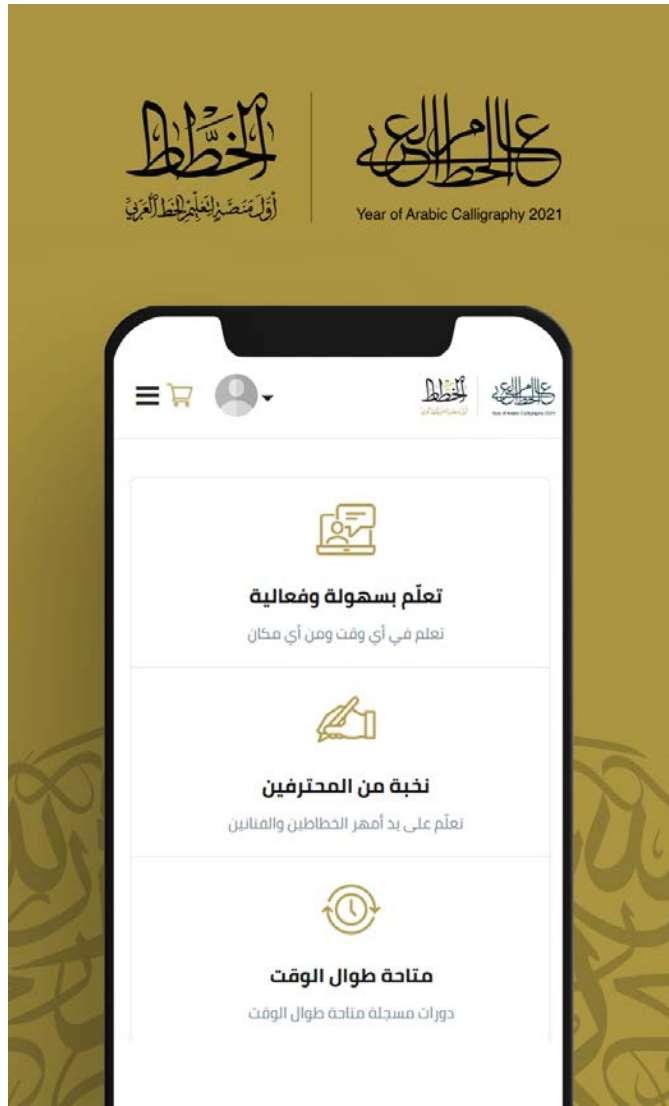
الخطاط
أول منصة لتعليم الخط العربي

عام الخط العربي
Year of Arabic Calligraphy 2021

الخطاط
عام الخط العربي
Year of Arabic Calligraphy 2021

تعلّم بسهولة وفعالية
تعلم في أي وقت ومن أي مكان

نخبة من المحترفين
تعلّم على يد أمهر الخطاطين والفنانين

متاحة طوال الوقت
دورات مسجلة متاحة طوال الوقت